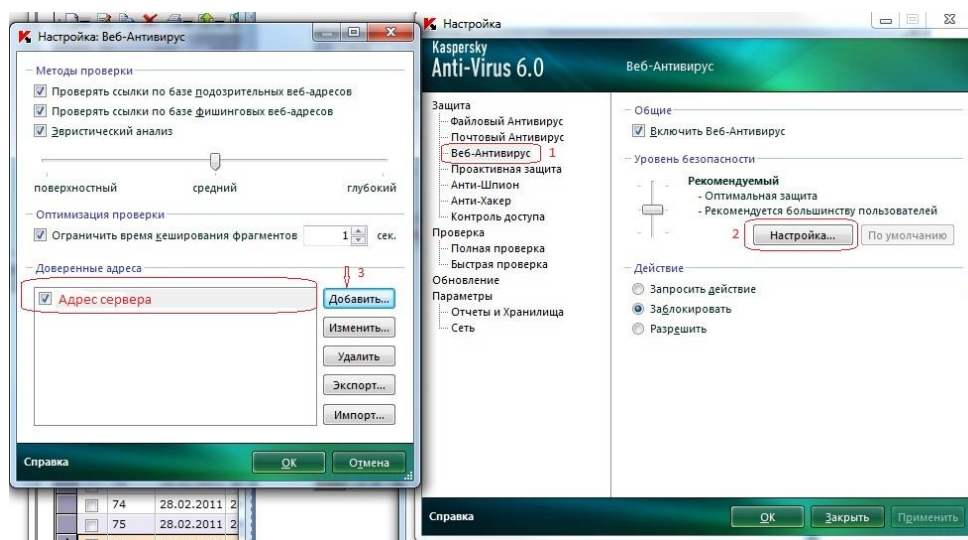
Настройка: Веб-Антивирус

Методы проверки
Проверять ссылки по базе подозрительных веб-адресов
Проверять ссылки по базе фишинговых веб-адресов
Эвристический анализ

поверхностный
средний
глубокий

Оптимизация проверки
Ограничить время кеширования фрагментов 1 сек.

Доверенные адреса
3
Адрес сервера
Добавить...
Изменить...
Удалить
Экспорт...
Импорт...

Справка
OK
Отмена

74 28.02.2011 2
75 28.02.2011 2

Настройка

Kaspersky Anti-Virus 6.0
Веб-Антивирус

Защита
Файловый Антивирус
Почтовый Антивирус
Веб-Антивирус 1
Проактивная защита
Анти-Шпион
Анти-Хакер
Контроль доступа
Проверка
Полная проверка
Быстрая проверка
Обновление
Параметры
Отчеты и Хранилища
Сеть

Общие
Включить Веб-Антивирус

Уровень безопасности
Рекомендуемый
- Оптимальная защита
- Рекомендуется большинству пользователей
2 Настройка...
По умолчанию

Действие
Запросить действие
Заблокировать
Разрешить

Справка
OK
Закрыть
Применить